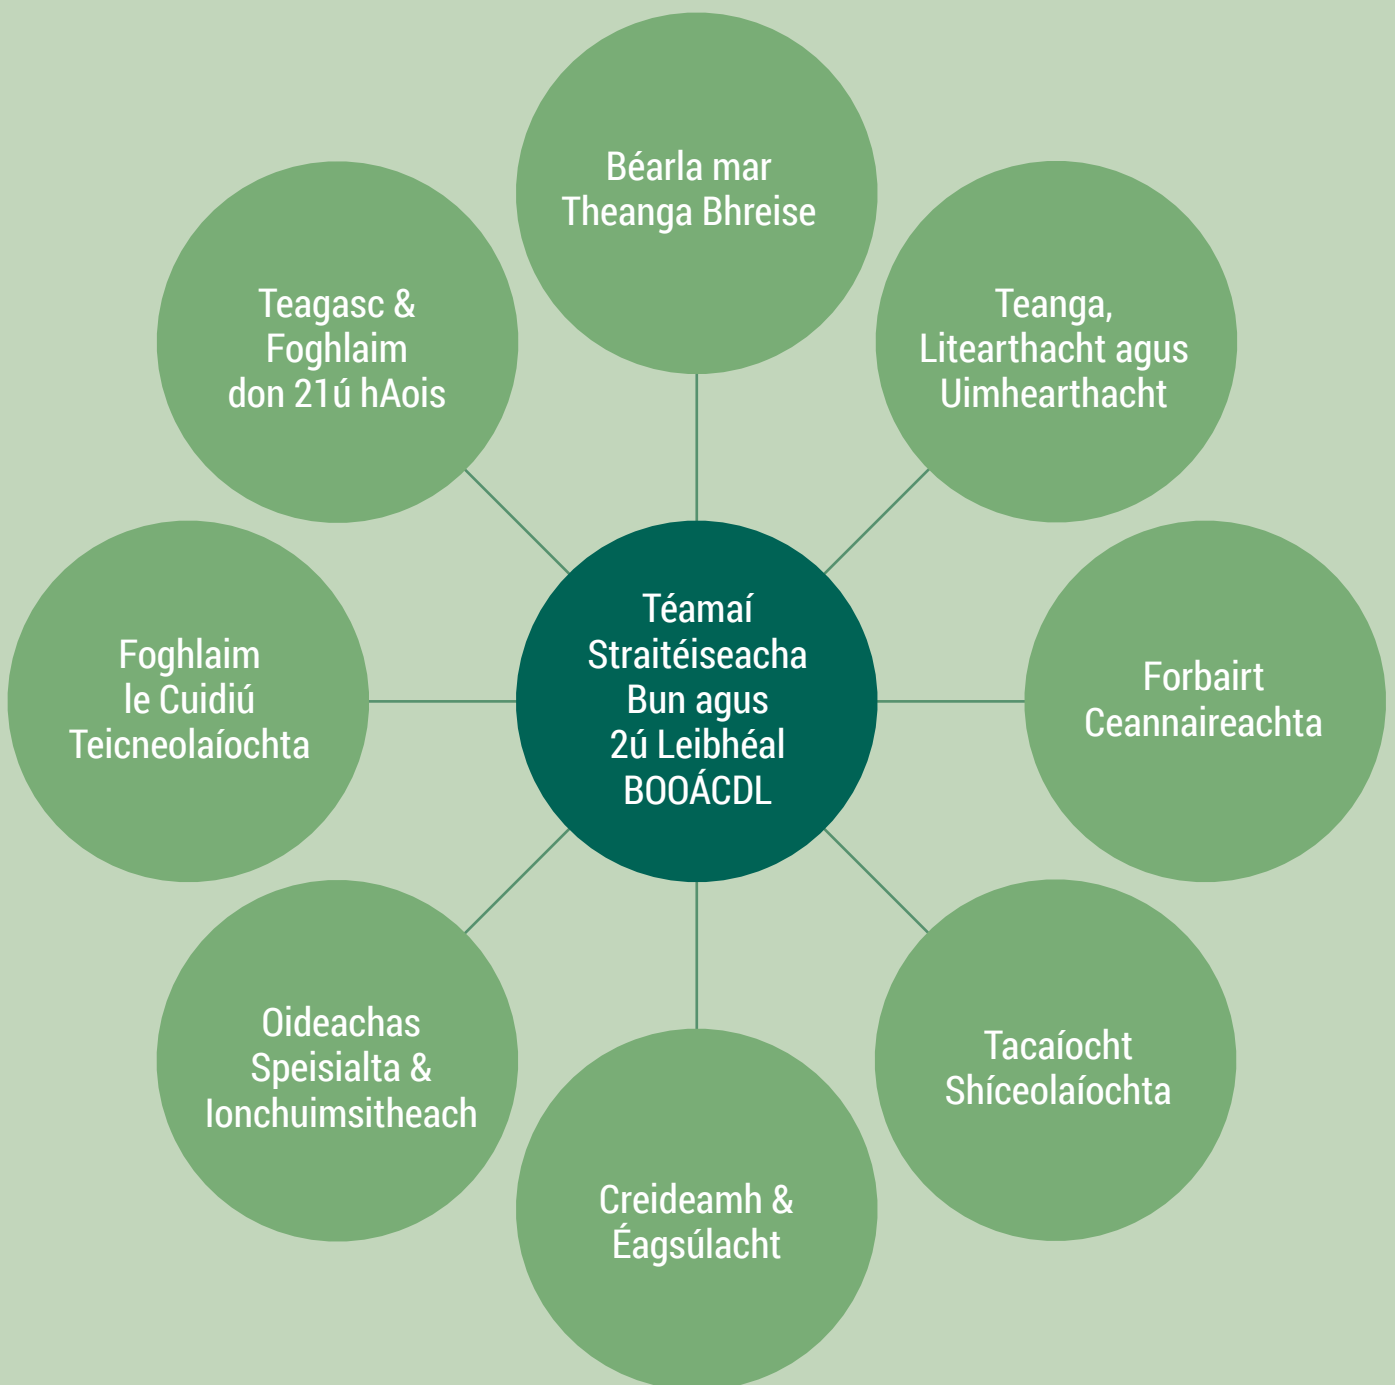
Téamaí Straitéiseacha Bun agus 2ú Leibhéal BOOÁCDL

Béarla mar Theanga Bhreise

Teanga, Litearthacht agus Uimhearthacht

Forbairt Ceannaireachta

Tacaíocht Shíceolaíochta

Creideamh & Éagsúlacht

Oideachas Speisialta & Ionchuimsitheach

Foghlaim le Cuidiú Teicneolaíochta

Teagasc & Foghlaim don 21ú hAois